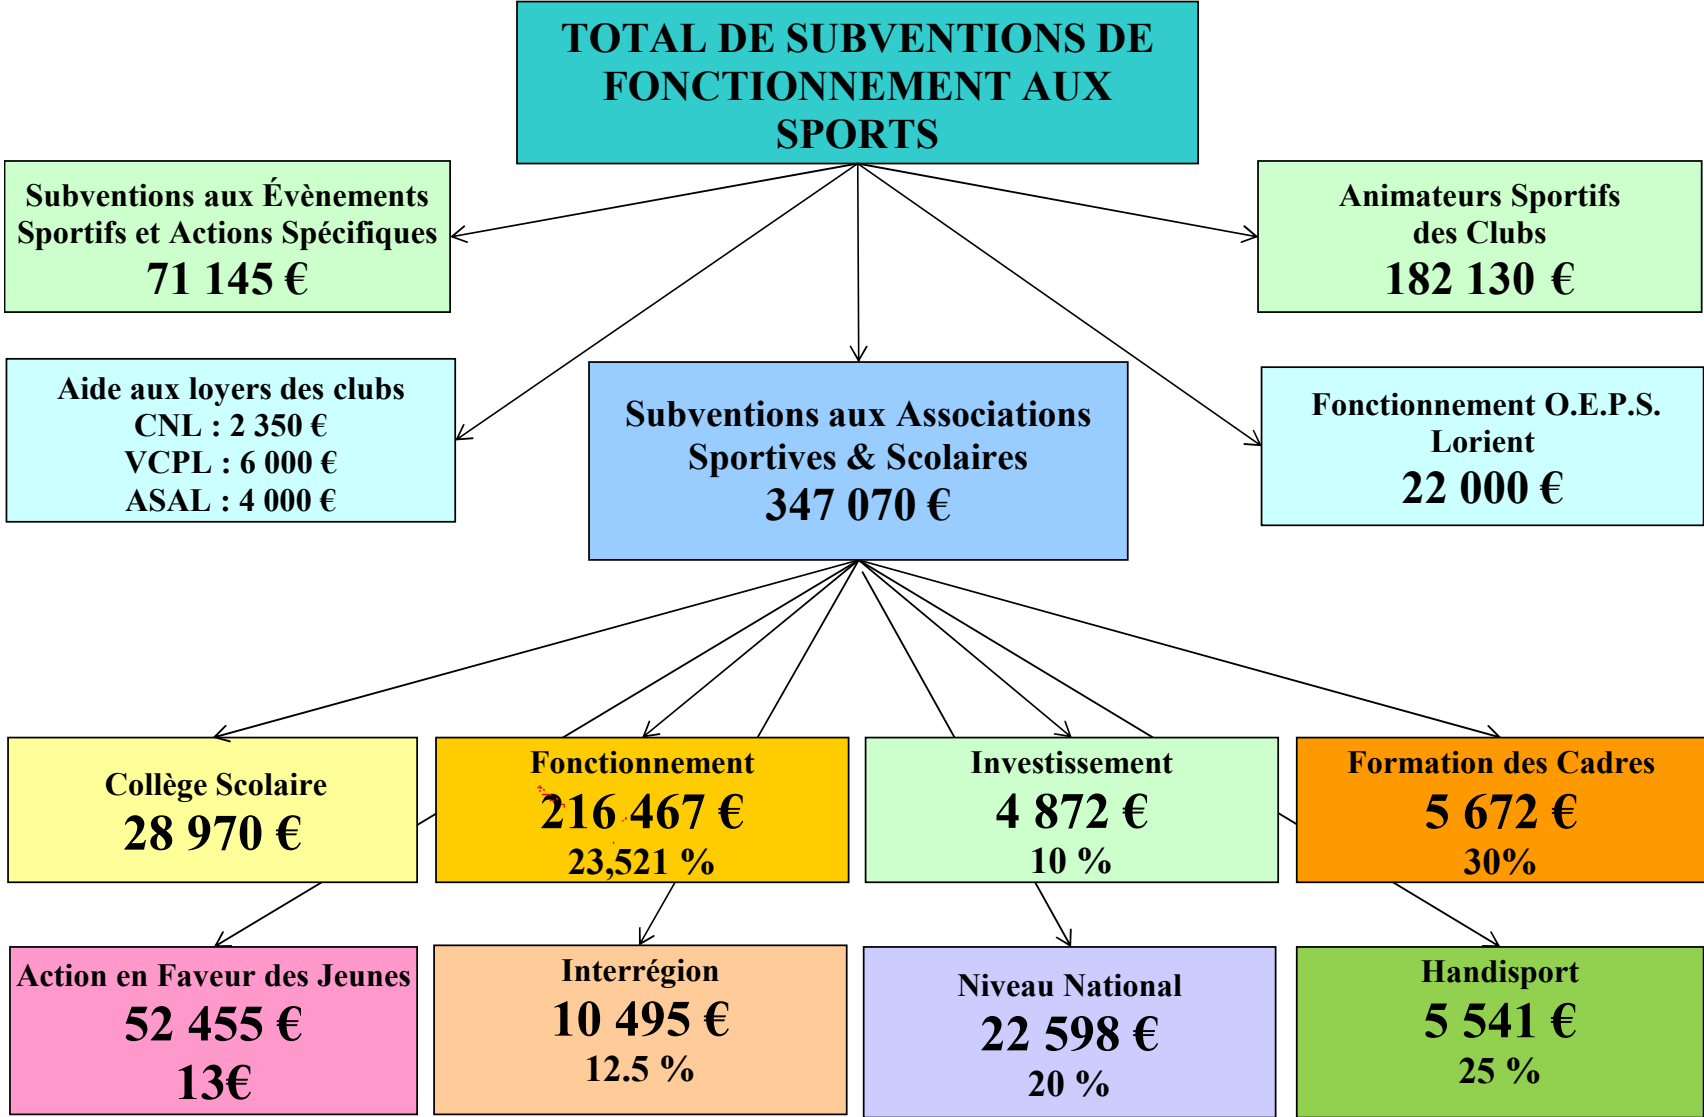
TOTAL DE SUBVENTIONS DE FONCTIONNEMENT AUX SPORTS

Subventions aux Évènements Sportifs et Actions Spécifiques
71 145 €

Animateurs Sportifs des Clubs
182 130 €

Aide aux loyers des clubs
CNL : 2 350 €
VCPL : 6 000 €
ASAL : 4 000 €

Subventions aux Associations Sportives & Scolaires
347 070 €

Fonctionnement O.E.P.S. Lorient
22 000 €

Collège Scolaire
28 970 €

Fonctionnement
216 467 €
23,521 %

Investissement
4 872 €
10 %

Formation des Cadres
5 672 €
30%

Action en Faveur des Jeunes
52 455 €
13€

Interrégion
10 495 €
12.5 %

Niveau National
22 598 €
20 %

Handisport
5 541 €
25 %